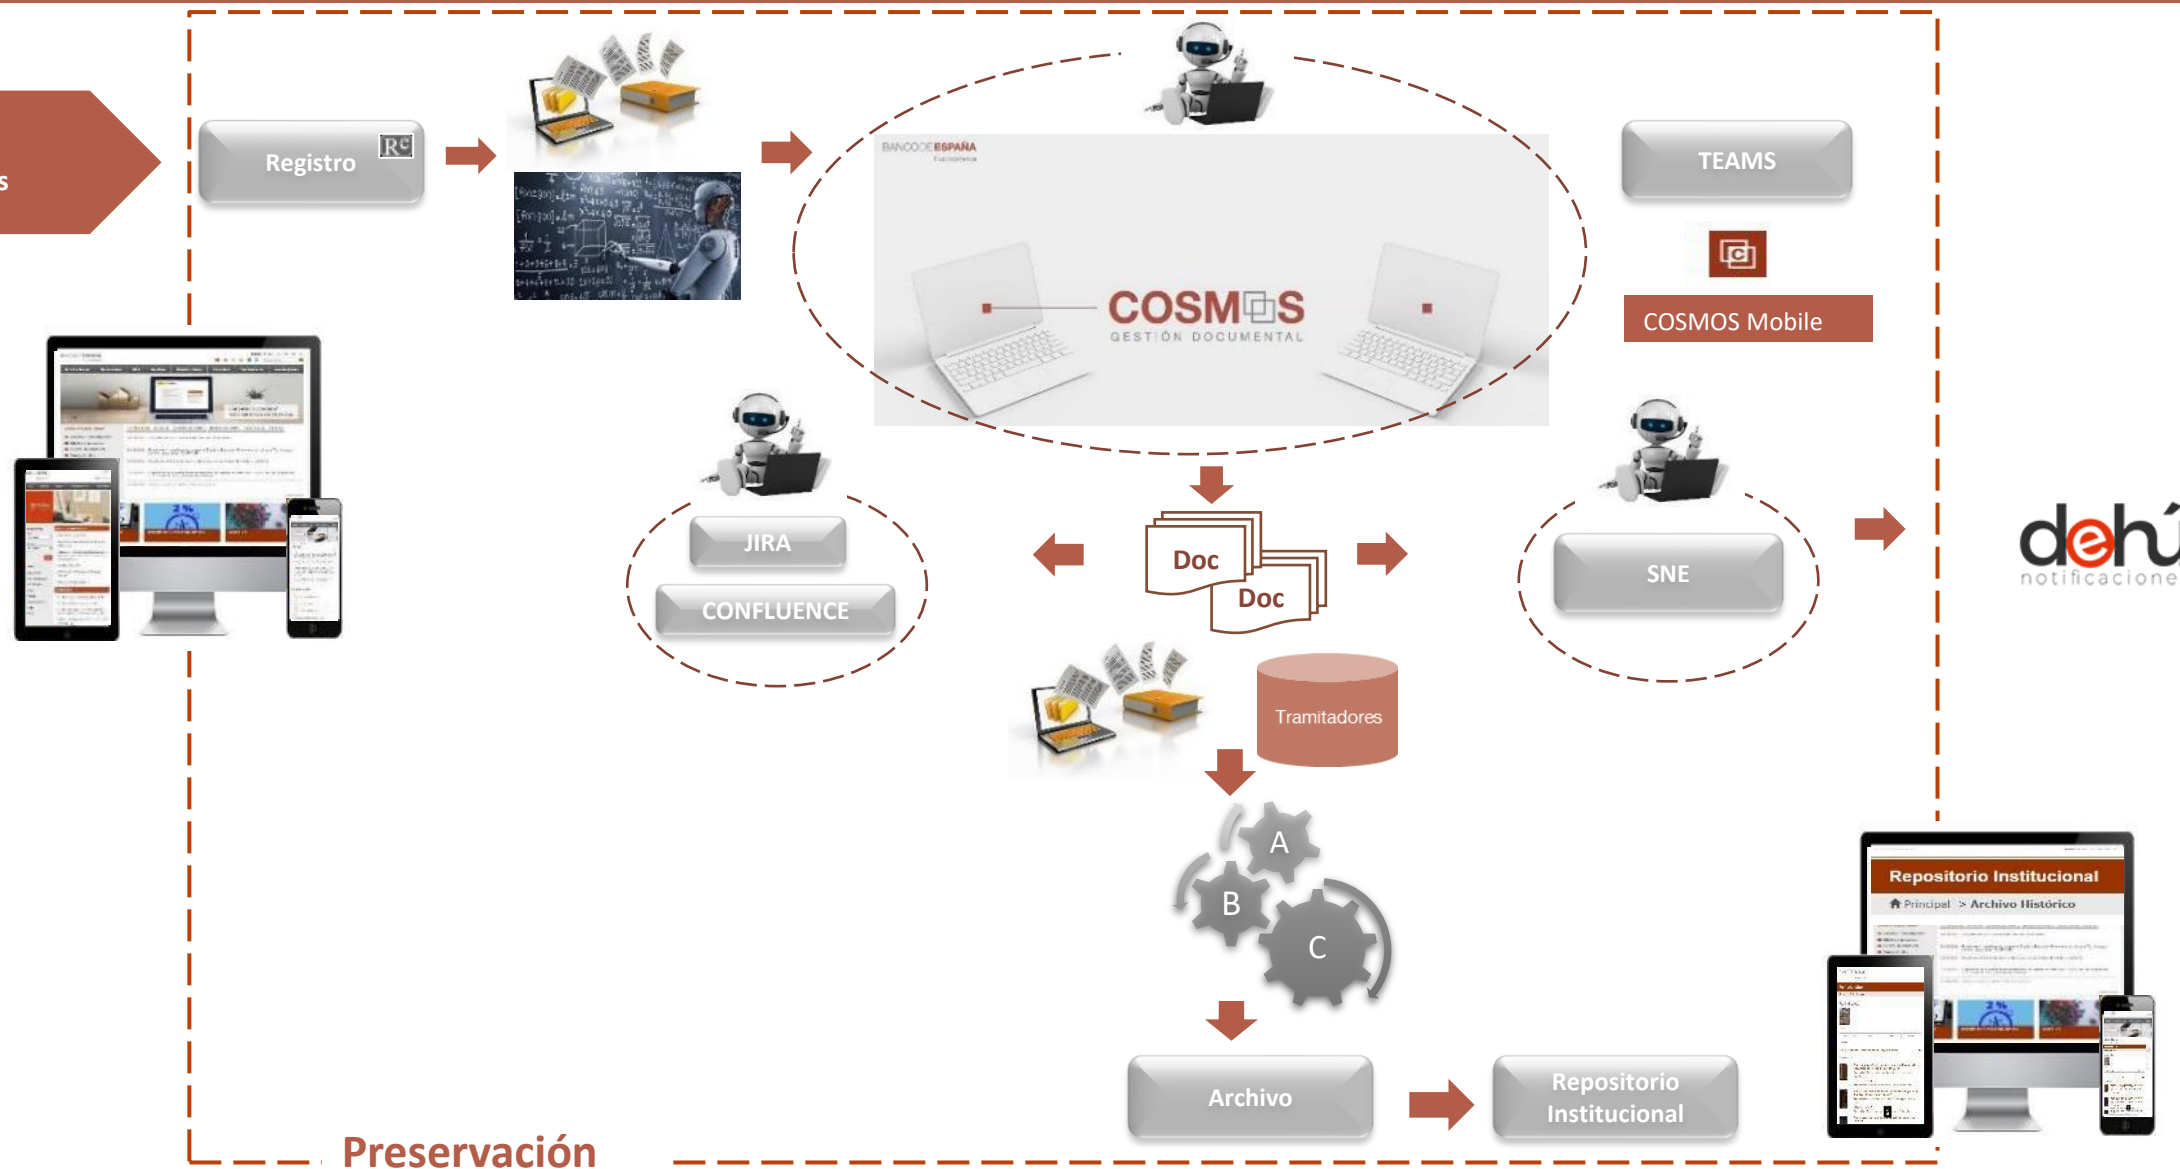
s

Registro RC

BANCO DE ESPAÑA

COSMOS
GESTIÓN DOCUMENTAL

TEAMS

COSMOS Mobile

JIRA

CONFLUENCE

Doc

Doc

SNE

dehú
notificacione

Tramitadores

A

B

C

Repositorio Institucional
Principal > Archivo Histórico

Archivo

Repositorio Institucional

Preservación